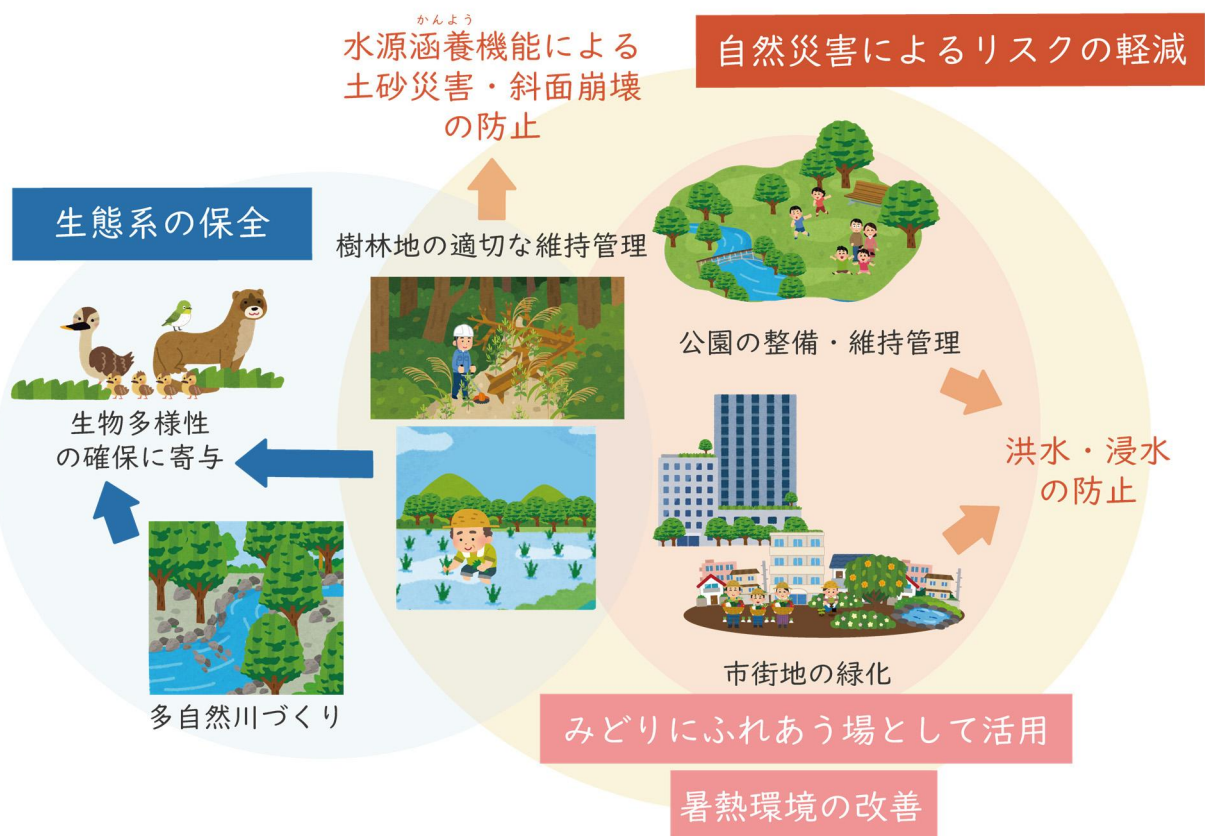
かんよう
水源涵養機能による土砂災害・斜面崩壊の防止

自然災害によるリスクの軽減

生態系の保全

樹林地の適切な維持管理

公園の整備・維持管理

生物多様性の確保に寄与

洪水・浸水の防止

市街地の緑化

多自然川づくり

みどりにふれあう場として活用

暑熱環境の改善